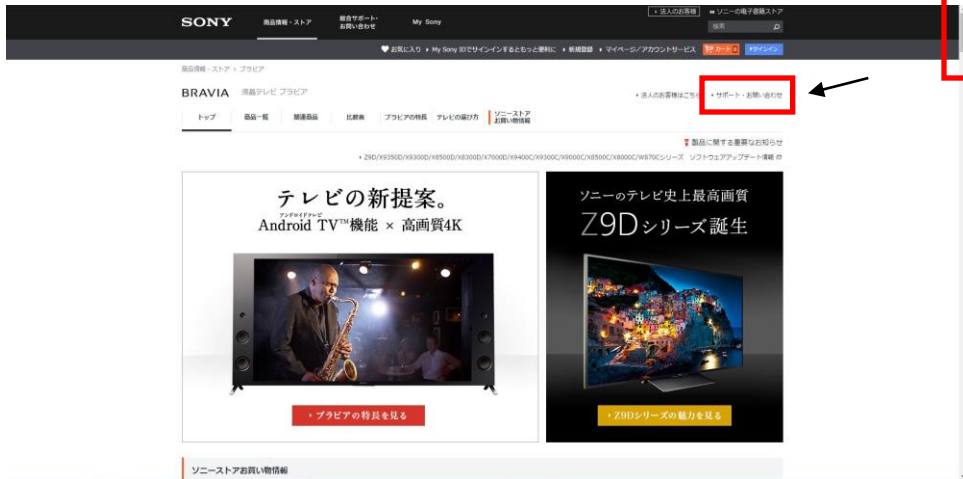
SONY 商品情報・ストア 総合サポート・お問い合わせ My Sony

› 法人のお客様 ソニーの電子書籍ストア

検索

お気に入り › My Sony IDでサインインするともっと便利に › 新規登録 › マイページ/アカウントサービス カード › サインイン

商品情報・ストア > ブラビア

BRAVIA 液晶テレビ ブラビア

› 法人のお客様はこちら › サポート・お問い合わせ

トップ 商品一覧 関連商品 比較表 ブラビアの特長 テレビの選び方 ソニーストア お買い物情報

製品に関する重要なお知らせ

› Z9D/X9350D/X9300D/X8500D/X8300D/X7000D/X9400C/X9300C/X9000C/X8500C/X8000C/W870Cシリーズ ソフトウェアアップデート情報

テレビの新提案。

Android TV™機能 × 高画質4K

アンドロイドテレビ

› ブラビアの特長を見る

ソニーのテレビ史上最高画質

Z9Dシリーズ誕生

› Z9Dシリーズの魅力を見る

ソニーストアお買い物情報